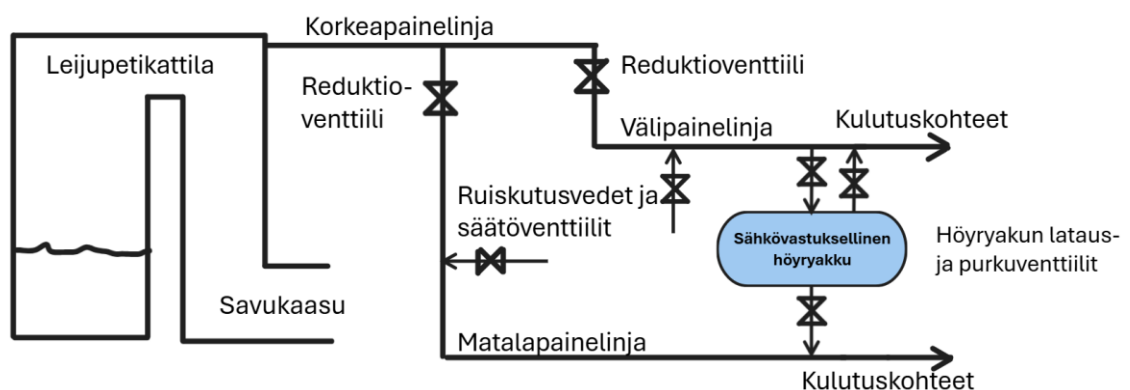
Korkeapainelinja

Leijupetikattila

Reduktioventtiili

Reduktioventtiili

Välipainelinja

Kulutuskohteet

Ruiskutusvedet ja säätöventtiilit

Sähkövastuksellinen höyryakku

Höyryakun lataus- ja purkuventtiilit

Savukaasu

Matalapainelinja

Kulutuskohteet